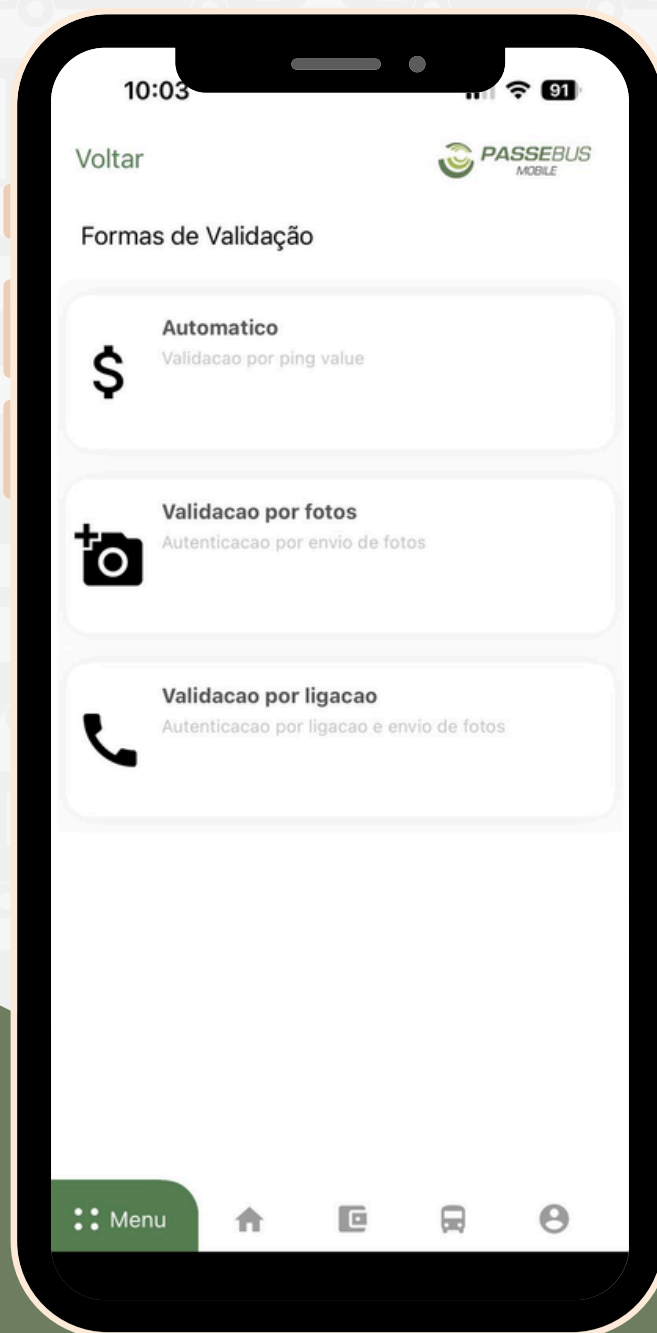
10:03

91

Voltar

PASSEBUS
MOBILE

Formas de Validação

$

Automatico
Validacao por ping value

Validacao por fotos
Autenticacao por envio de fotos

Validacao por ligacao
Autenticacao por ligacao e envio de fotos

Menu